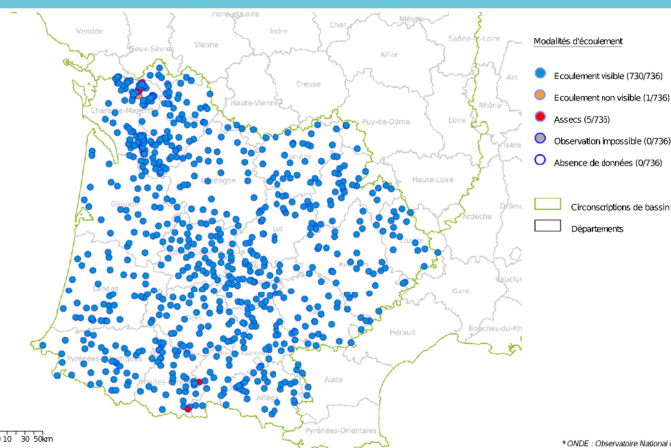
Indre-et-Loire
Vendée
Deux-Sèvres
Vienne
Indre
Cher
Nièvre
Saône-et-Loire
Allier
Ain
Creuse
Haute-Vienne
Rhône
Charente-Maritime
Puy-de-Dôme
Loire
Isère
Dordogne
Haute-Loire
Gironde
Lot
Ardèche
Drôme
Landes
Vaucluse
Gard
Hérault
Bouches-du-Rhône
Pyrénées-Atlantiques
Aude
Ariège
Pyrénées-Orientales

Modalités d'écoulement
Ecoulement visible (730/736)
Ecoulement non visible (1/736)
Assecs (5/735)
Observation impossible (0/736)
Absence de données (0/736)

Circonscriptions de bassin
Départements

0 10 30 50km

* ONDE : Observatoire National d